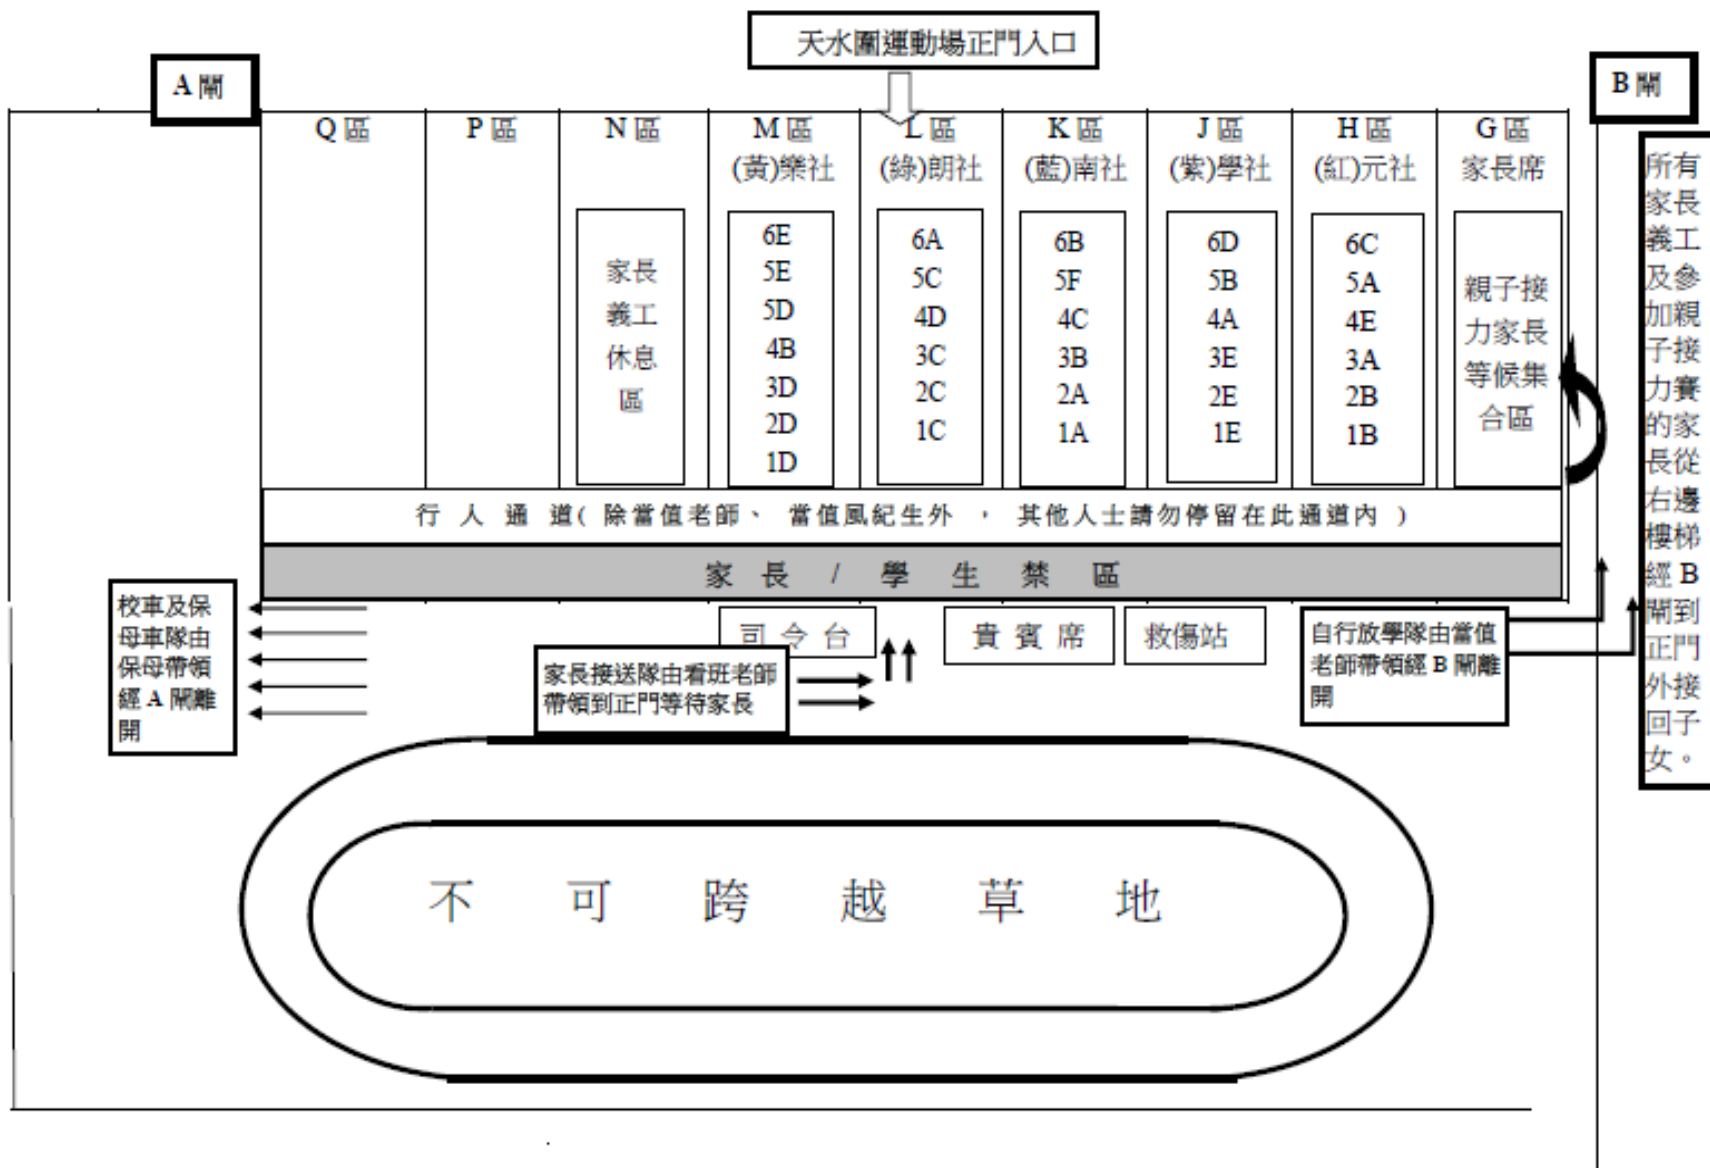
天水圍運動場正門入口

A閘

B閘

Q區

P區

N區

家長義工休息區

M區 (黃)樂社

6E 5E 5D 4B 3D 2D 1D

L區 (綠)朗社

6A 5C 4D 3C 2C 1C

K區 (藍)南社

6B 5F 4C 3B 2A 1A

J區 (紫)學社

6D 5B 4A 3E 2E 1E

H區 (紅)元社

6C 5A 4E 3A 2B 1B

G區 家長席

親子接力家長等候集合區

所有家長義工及參加親子接力賽的家長從右邊樓梯經B閘到正門外接回子女。

行人通道(除當值老師、當值風紀生外，其他人士請勿停留在此通道內)

家長/學生禁區

校車及保母車隊由保母帶領經A閘離開

司令台

貴賓席

救傷站

家長接送隊由看班老師帶領到正門等待家長

自行放學隊由當值老師帶領經B閘離開

不可跨越草地